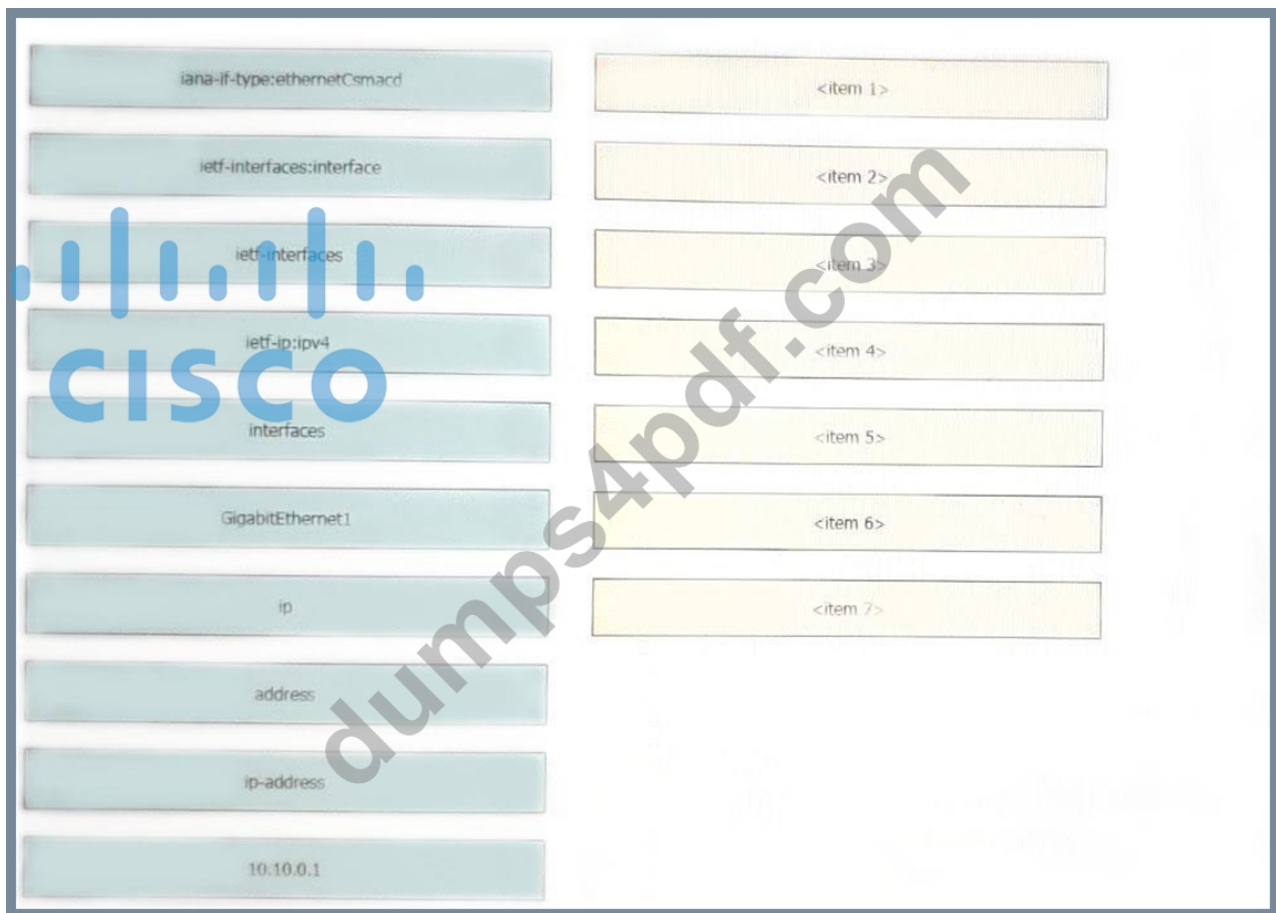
iana-if-type:ethernetCsmacd

ietf-interfaces:interface

ietf-interfaces

ietf-ip:ipv4

interfaces

GigabitEthernet1

ip

address

ip-address

10.10.0.1

<item 1>

<item 2>

<item 3>

<item 4>

<item 5>

<item 6>

<item 7>

cisco

dumps4pdf.com